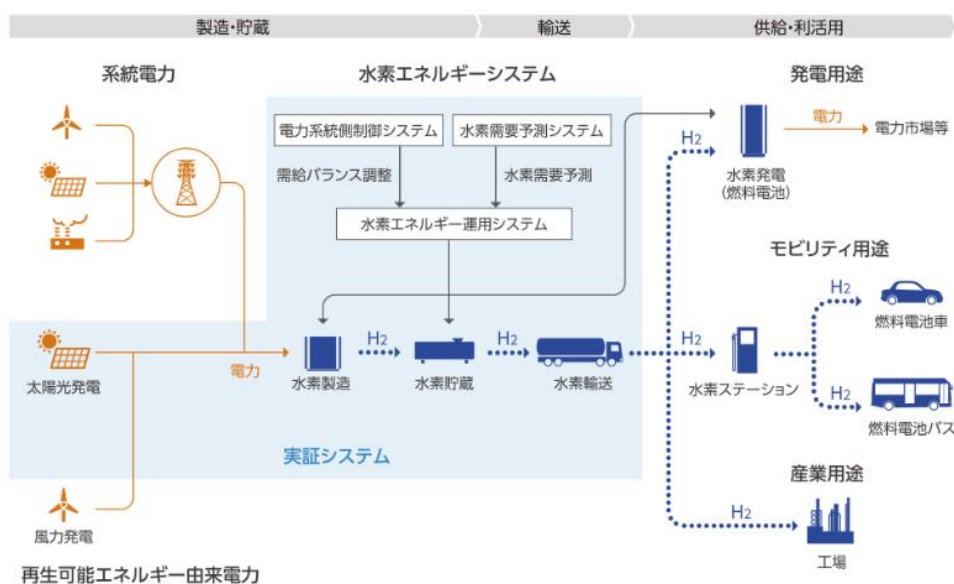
製造・貯蔵

輸送

供給・利活用

系統電力

水素エネルギーシステム

発電用途

電力系統側制御システム

水素需要予測システム

需給バランス調整

水素需要予測

水素エネルギー運用システム

$H_2$

電力

電力市場等

水素発電
(燃料電池)

モビリティ用途

$H_2$

燃料電池車

太陽光発電

電力

水素製造

$H_2$

水素貯蔵

$H_2$

水素輸送

$H_2$

水素ステーション

$H_2$

燃料電池バス

実証システム

産業用途

$H_2$

風力発電

工場

再生可能エネルギー由来電力